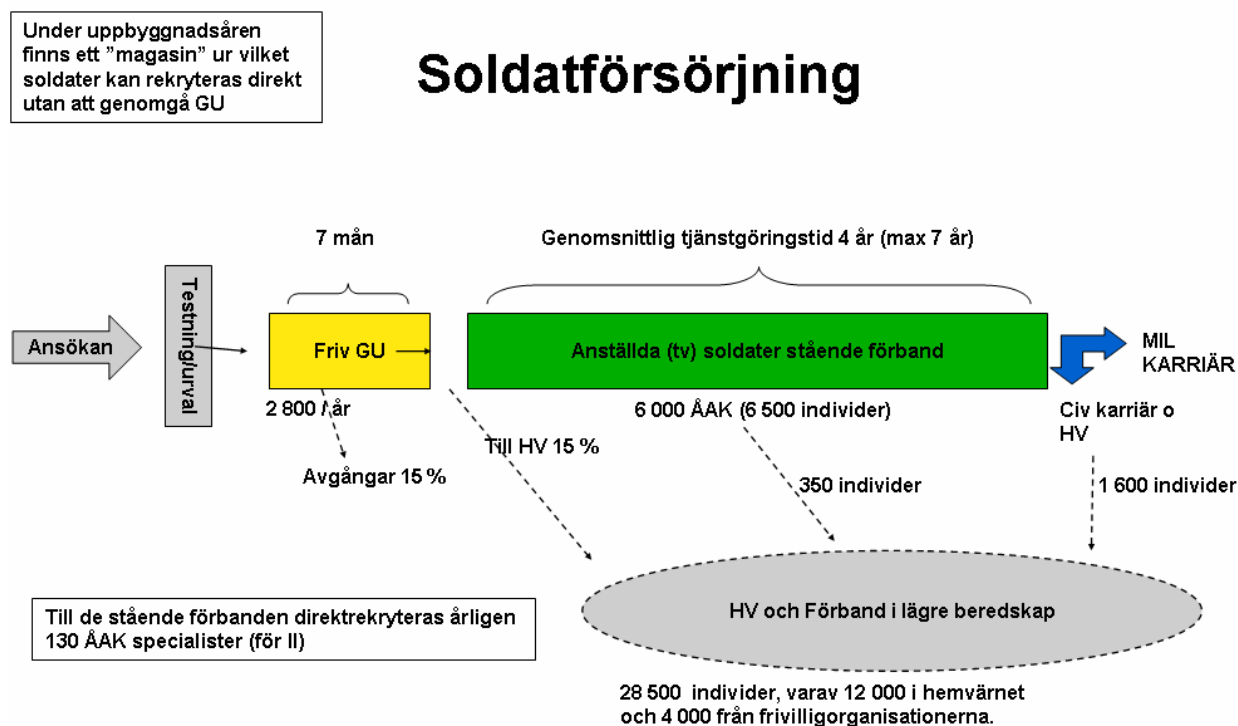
Under uppbyggnadsåren finns ett "magasin" ur vilket soldater kan rekryteras direkt utan att genomgå GU

Soldatförsörjning

7 mån

Genomsnittlig tjänstgöringstid 4 år (max 7 år)

Ansökan

Testning/urval

Friv GU

Anställda (tv) soldater stående förband

MIL KARRIÄR

2 800 / år

6 000 ÅAK (6 500 individer)

Civ karriär o HV

Till HV 15 %

Avgångar 15 %

350 individer

1 600 individer

Till de stående förbanden direktrekryteras årligen 130 ÅAK specialister (för II)

HV och Förband i lägre beredskap

28 500 individer, varav 12 000 i hemvärnet och 4 000 från frivilligorganisationerna.